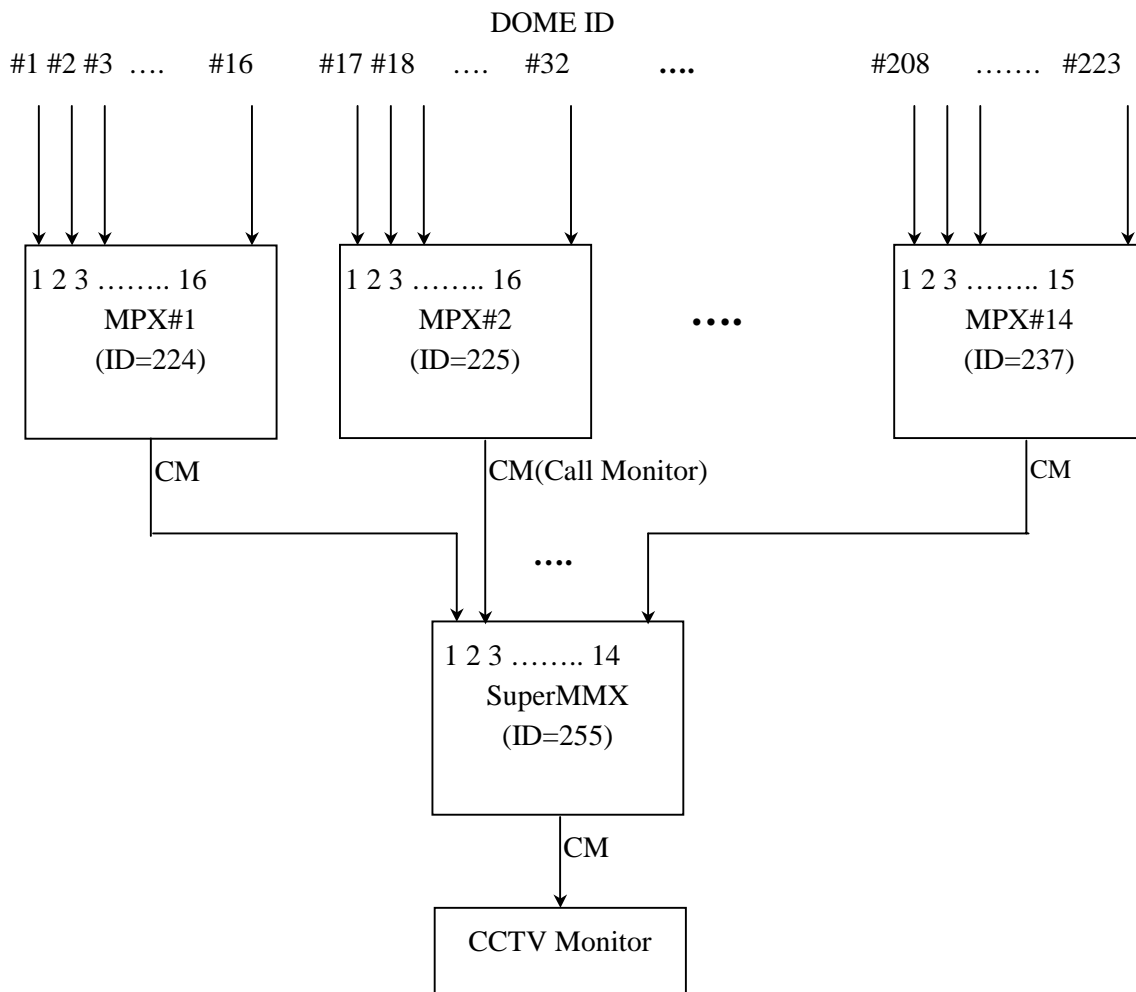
DOME ID

#1 #2 #3 …. #16 #17 #18 …. #32 …. #208 ……. #223

1 2 3 …….. 16
MPX#1
(ID=224)

1 2 3 …….. 16
MPX#2
(ID=225)

….

1 2 3 …….. 15
MPX#14
(ID=237)

CM

CM(Call Monitor)

CM

….

1 2 3 …….. 14
SuperMMX
(ID=255)

CM

CCTV Monitor